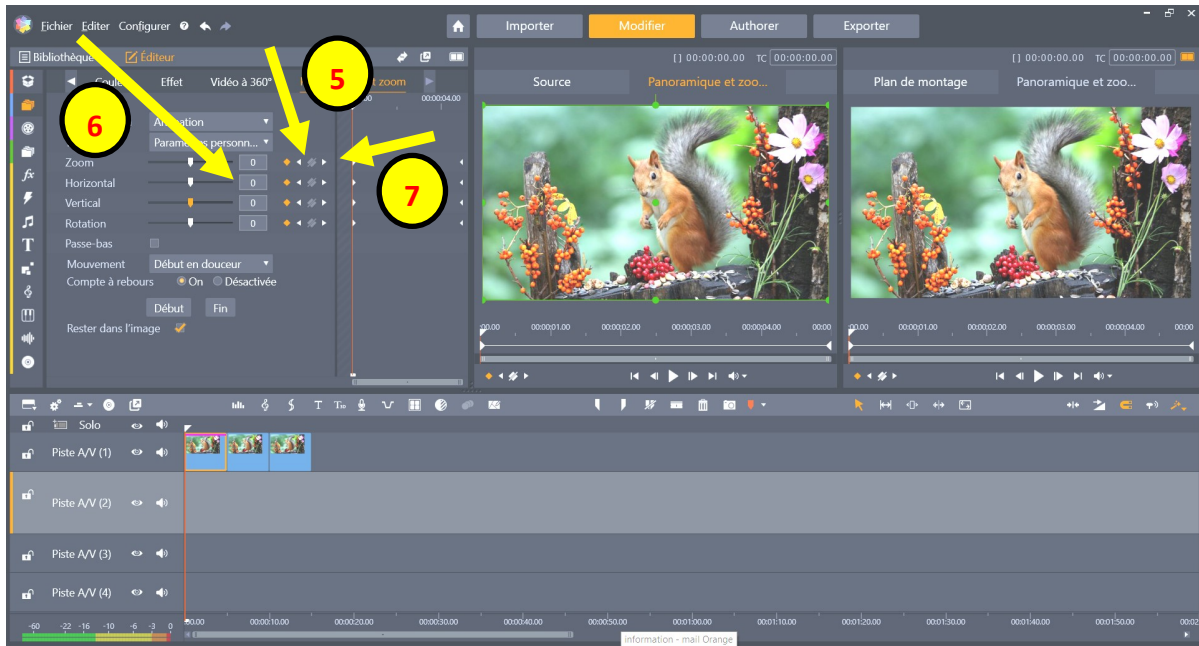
Fichier Editer Configurer

Importer Modifier Authorer Exporter

Bibliothèque Éditeur

Couleur Effet Vidéo à 360° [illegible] zoom

00:00:04.00

Animation
Paramètres personn...
Zoom 0
Horizontal 0
Vertical 0
Rotation 0
Passe-bas
Mouvement Début en douceur
Compte à rebours On Désactivée
Début Fin
Rester dans l'image

5

6

7

[ ] 00:00:00.00 TC 00:00:00.00

Source Panoramique et zoo...

00.00 00:00:01.00 00:00:02.00 00:00:03.00 00:00:04.00 00

[ ] 00:00:00.00 TC 00:00:00.00

Plan de montage Panoramique et zoo...

00.00 00:00:01.00 00:00:02.00 00:00:03.00 00:00:04.00 00

Solo
Piste A/V (1)
Piste A/V (2)
Piste A/V (3)
Piste A/V (4)

-60 -22 -16 -10 -6 -3 0

00:00 00:00:10.00 00:00:20.00 00:00:30.00 00:00:40.00 00:00:50.00 00:01:00.00 00:01:10.00 00:01:20.00 00:01:30.00 00:01:40.00 00:01:50.00 00:02

information - mail Orange